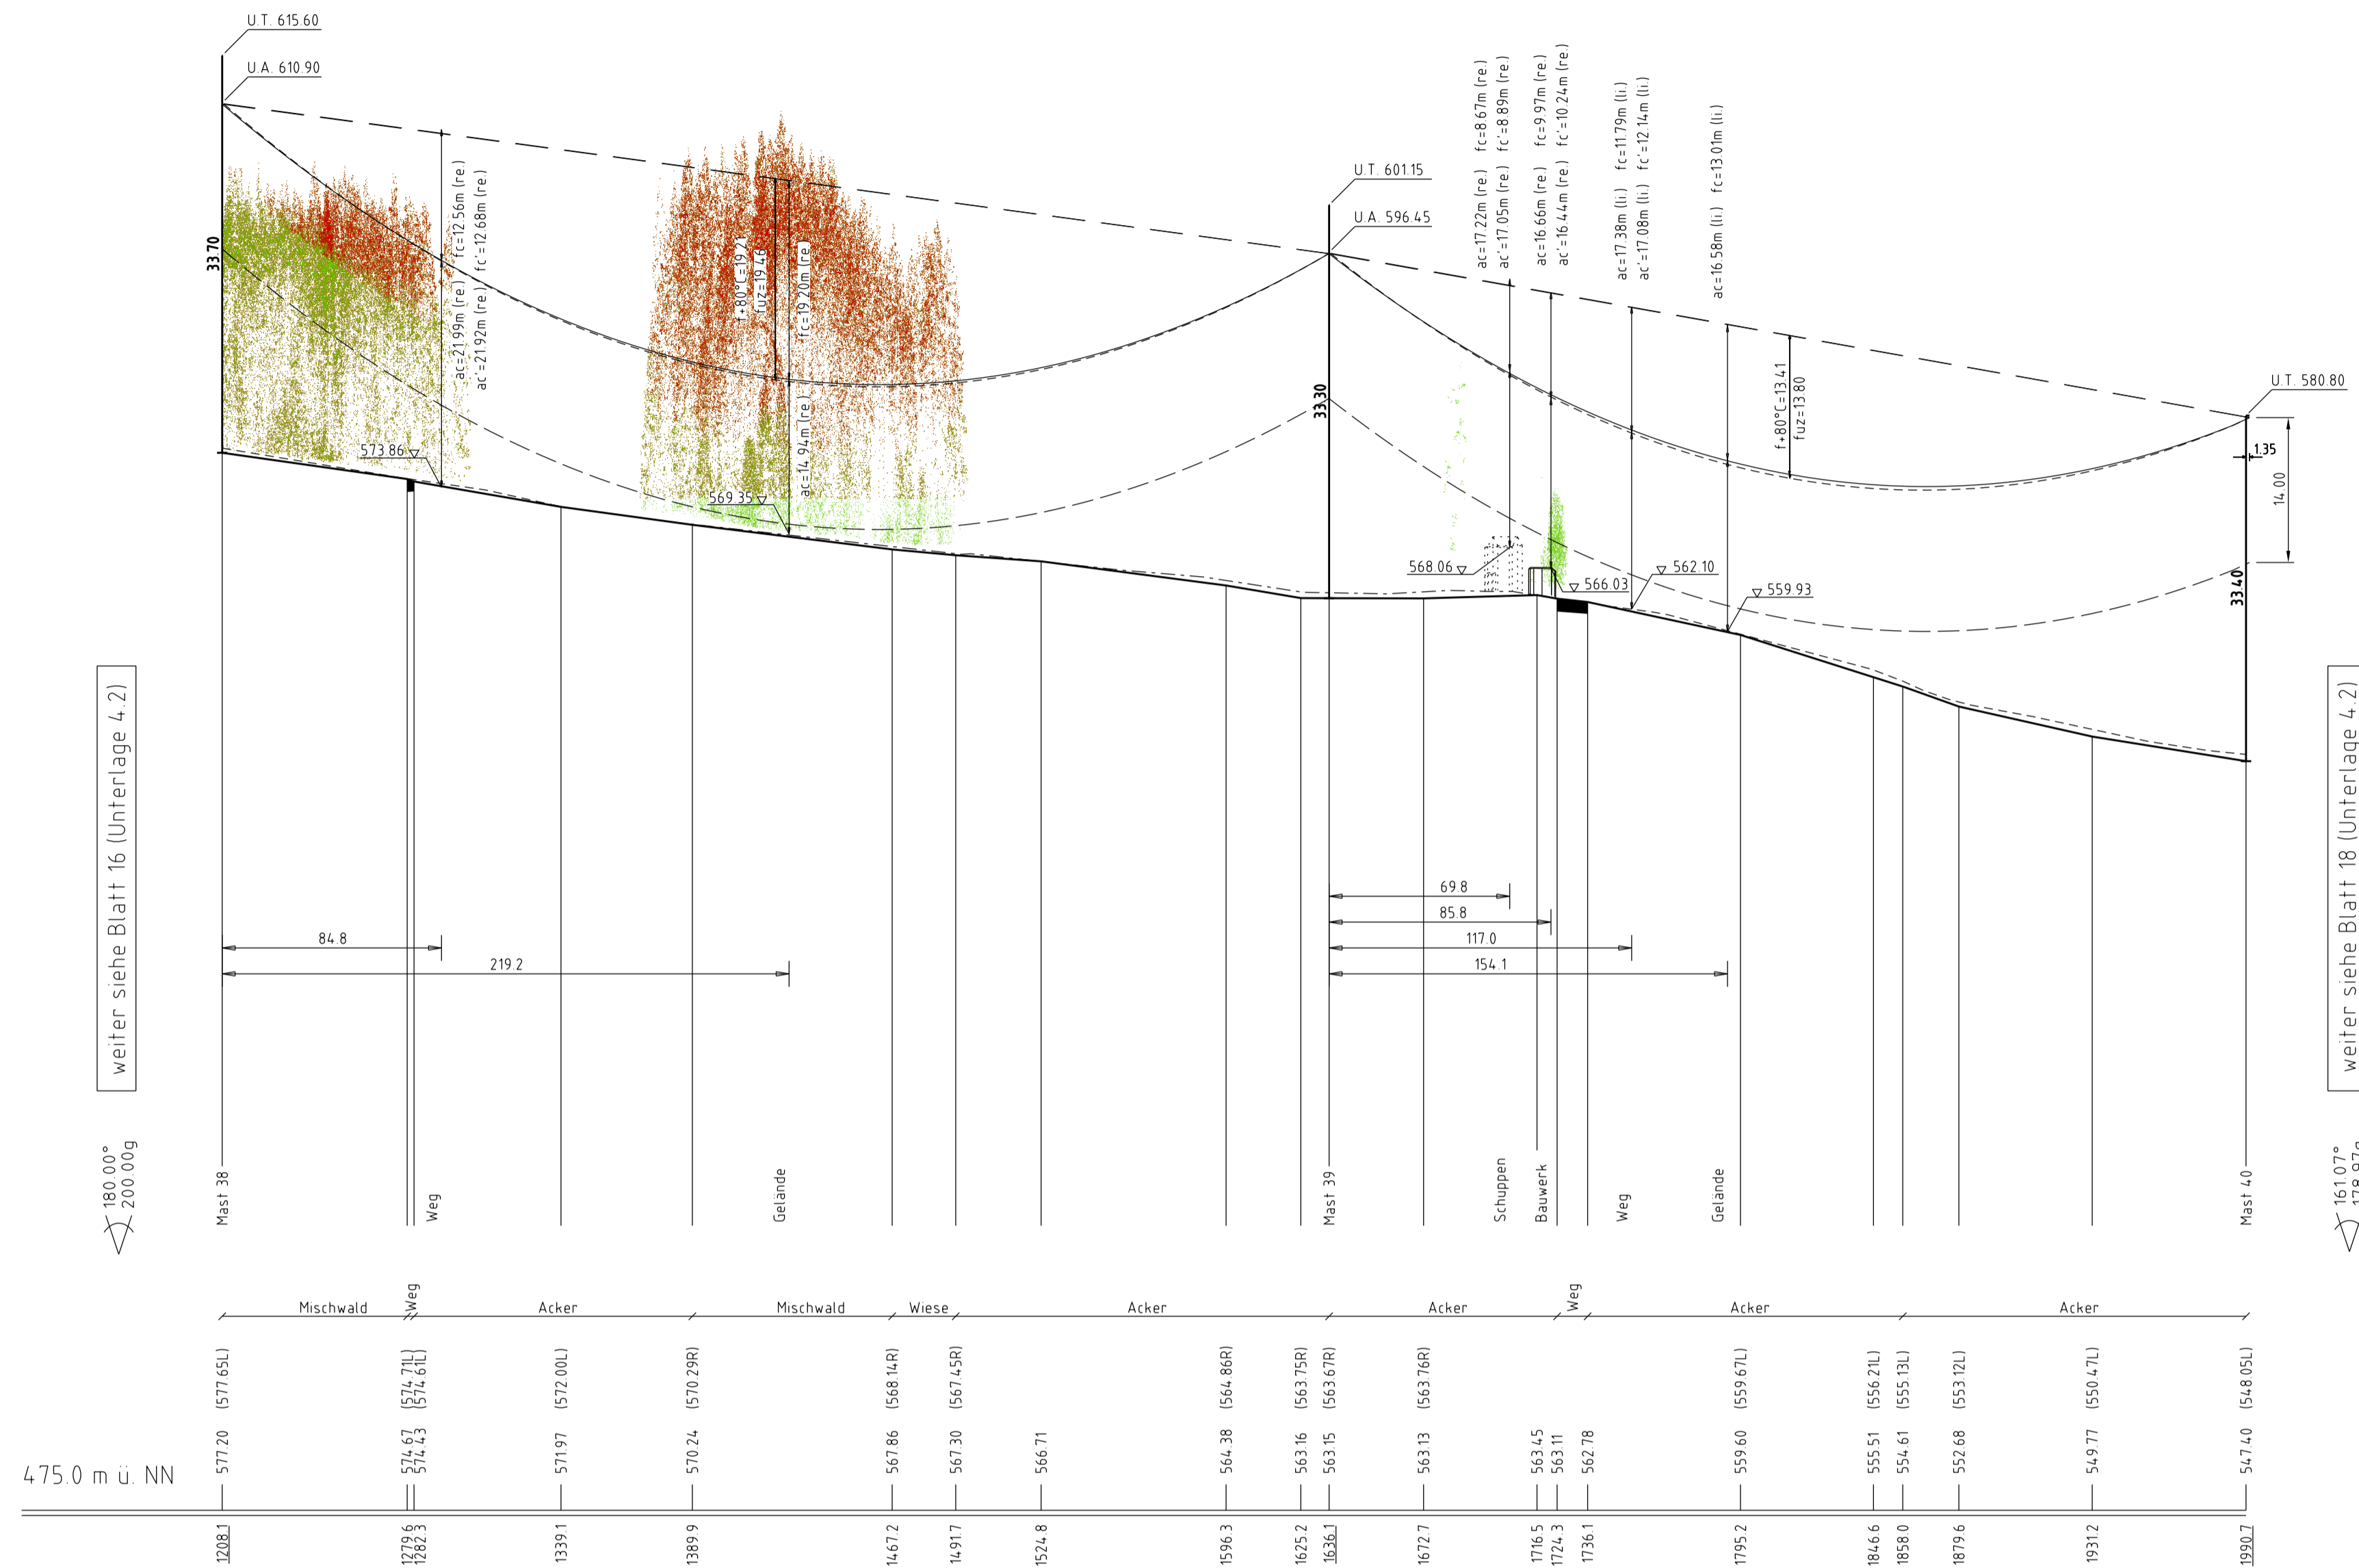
U.T. 615.60
U.A. 610.90
33.70
fc=12.56m (re.) fc'=12.68m (re.)
ac=21.99m (re.) ac'=21.92m (re.)
573.86
f+80°C=19.2 fuz=19.46
fc=19.20m (re)
ac=14.94m (re)
569.35
U.T. 601.15
U.A. 596.45
33.30
ac=17.22m (re.) fc=8.67m (re.)
ac'=17.05m (re.) fc'=8.89m (re.)
ac=16.66m (re.) fc=9.97m (re.)
ac'=16.44m (re.) fc'=10.24m (re.)
ac=17.38m (li.) fc=11.79m (li.)
ac'=17.08m (li.) fc'=12.14m (li.)
ac=16.58m (li.) fc=13.01m (li.)
f+80°C=13.41
fuz=13.80
U.T. 580.80
1.35
14.00
33.40
568.06
566.03
562.10
559.93
69.8
85.8
117.0
154.1
84.8
219.2
weiter siehe Blatt 16 (Unterlage 4.2)
weiter siehe Blatt 18 (Unterlage 4.2)
180.00°
200.00g
161.07°
178.97g
Mast 38
Weg
Gelände
Mast 39
Schuppen
Bauwerk
Weg
Gelände
Mast 40
Mischwald
Weg
Acker
Mischwald
Wiese
Acker
Acker
Weg
Acker
Acker
(577.65L)
(574.71L)
(574.61L)
(572.00L)
(570.29R)
(568.14R)
(567.45R)
(564.86R)
(563.75R)
(563.67R)
(563.76R)
(559.67L)
(556.21L)
(555.13L)
(553.12L)
(550.47L)
(548.05L)
475.0 m ü. NN
577.20
574.67
574.43
571.97
570.24
567.86
567.30
566.71
564.38
563.16
563.15
563.13
563.45
563.11
562.78
559.60
555.51
554.61
552.68
549.77
547.40
1208.1
1279.6
1282.3
1339.1
1389.9
1467.2
1491.7
1524.8
1596.3
1625.2
1636.1
1672.7
1716.5
1724.3
1736.1
1795.2
1846.6
1858.0
1879.6
1931.2
1990.7